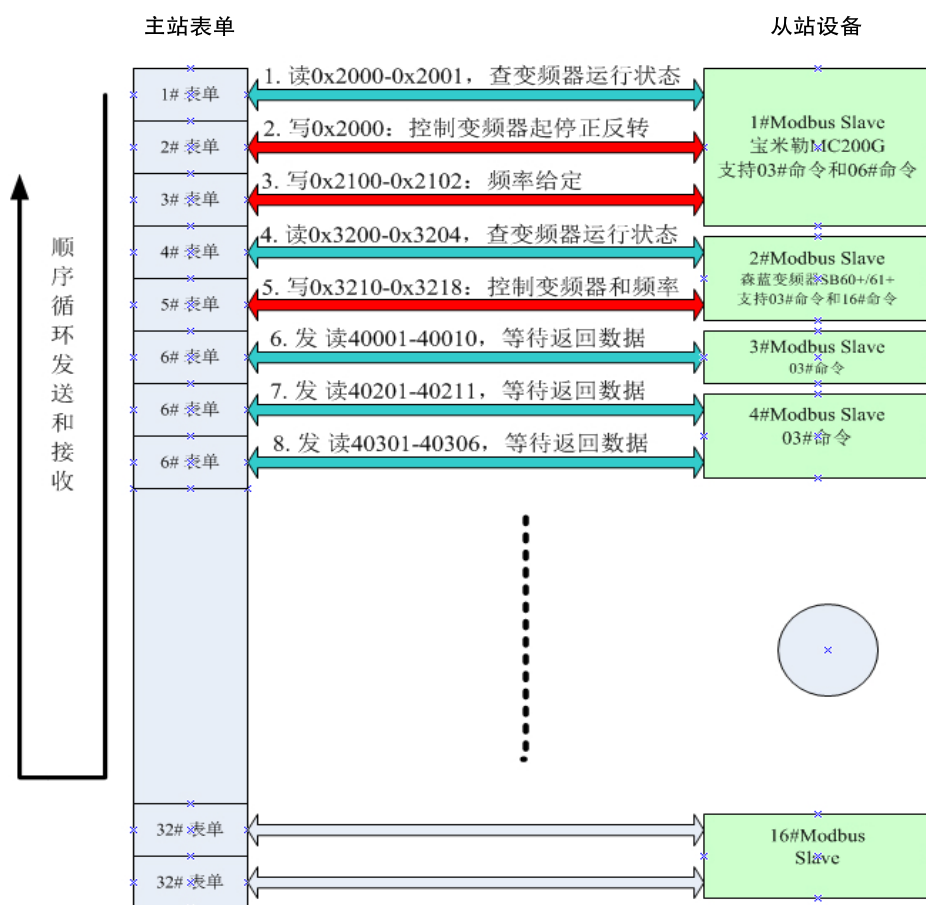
主站表单

从站设备

顺序循环发送和接收

1# 表单

2# 表单

3# 表单

4# 表单

5# 表单

6# 表单

6# 表单

6# 表单

32# 表单

32# 表单

1. 读0x2000-0x2001，查变频器运行状态

2. 写0x2000：控制变频器起停正反转

3. 写0x2100-0x2102：频率给定

4. 读0x3200-0x3204，查变频器运行状态

5. 写0x3210-0x3218：控制变频器和频率

6. 发 读40001-40010，等待返回数据

7. 发 读40201-40211，等待返回数据

8. 发 读40301-40306，等待返回数据

1#Modbus Slave
宝米勒MC200G
支持03#命令和06#命令

2#Modbus Slave
森蓝变频器SB60+/61+
支持03#命令和16#命令

3#Modbus Slave
03#命令

4#Modbus Slave
03#命令

16#Modbus Slave